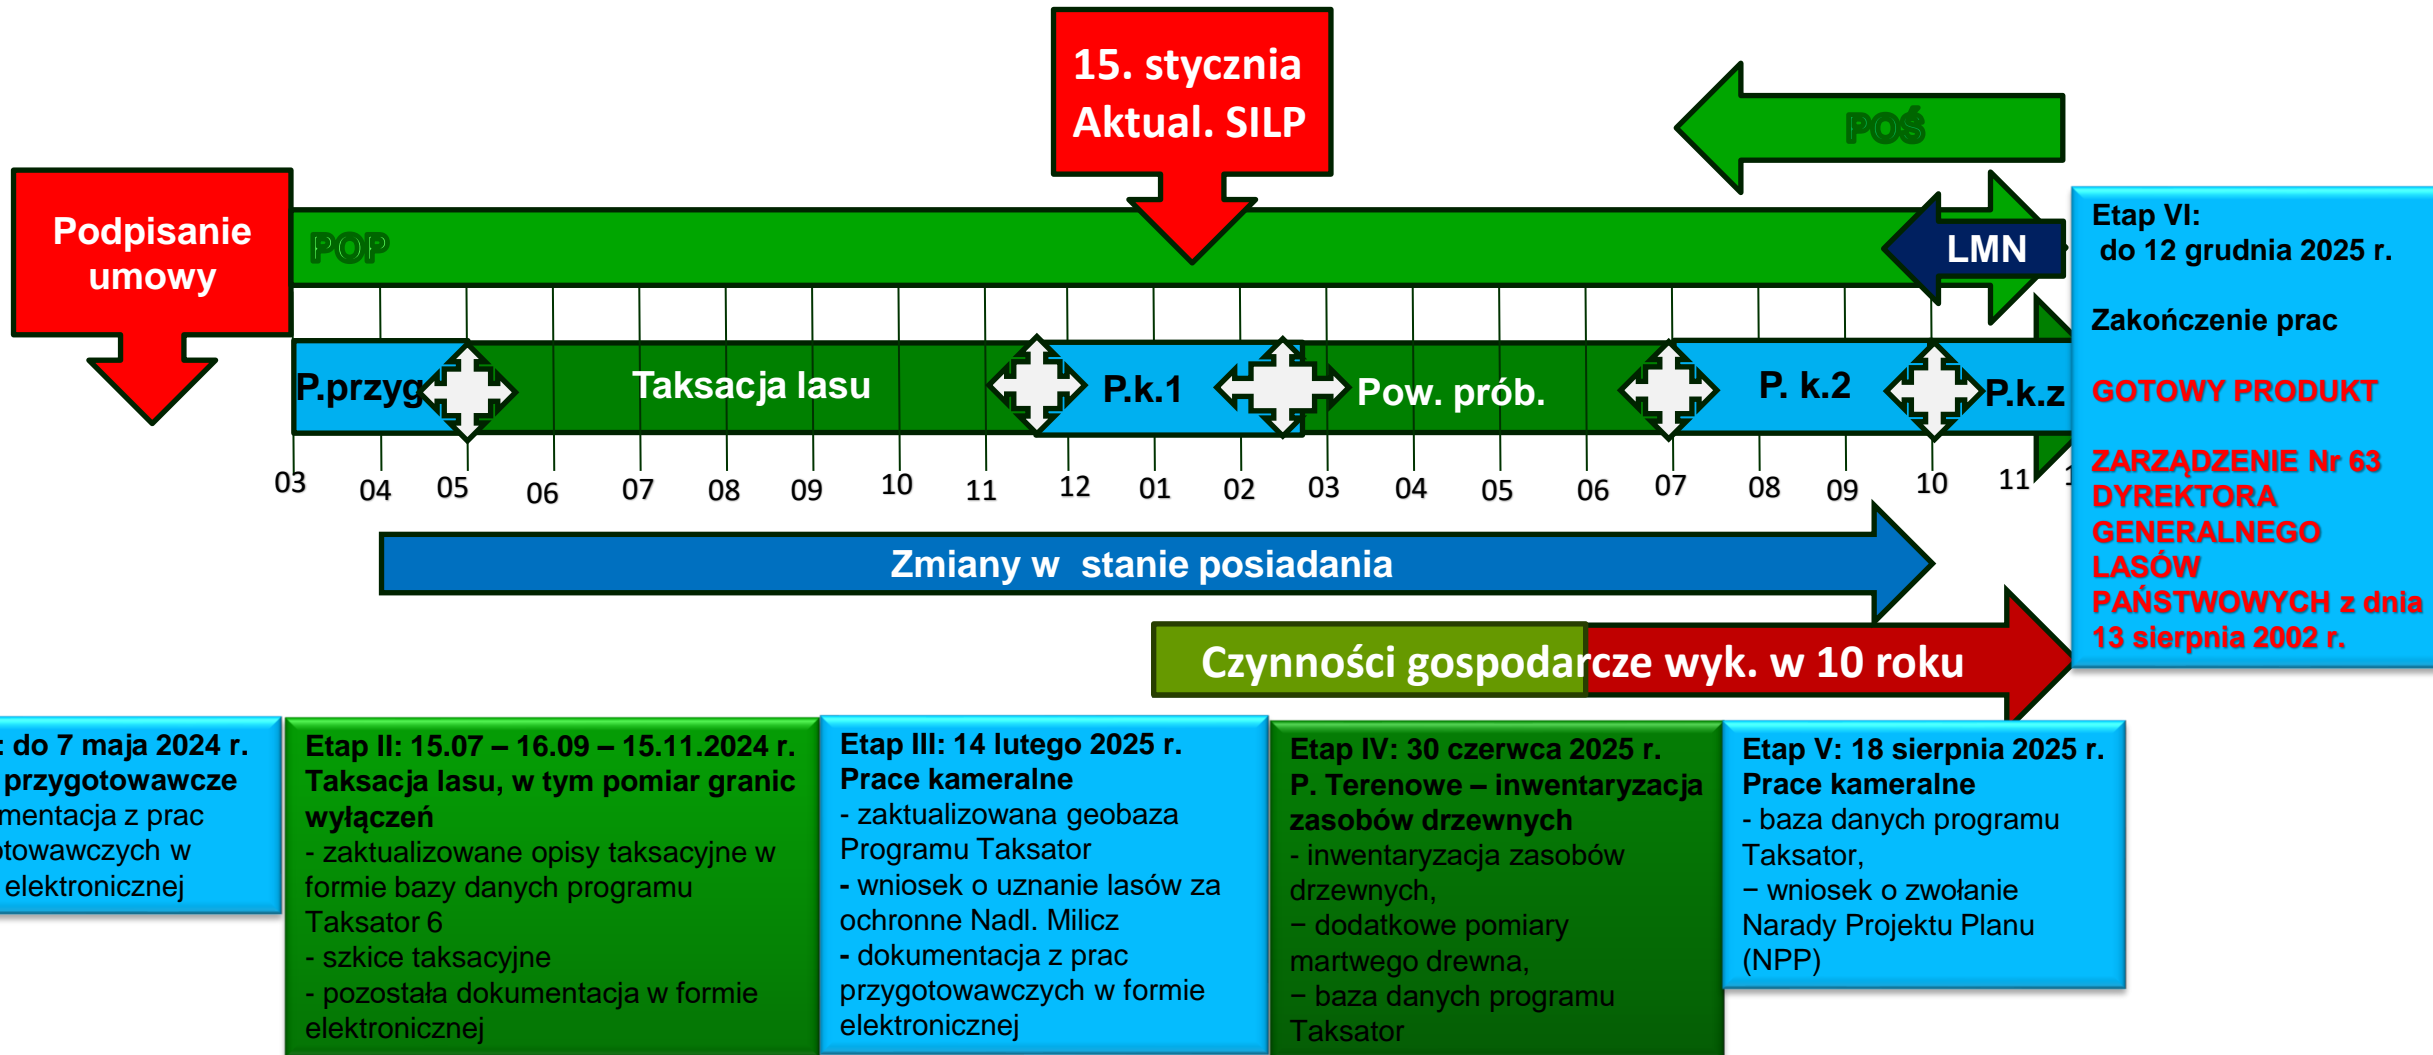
15. stycznia
Aktual. SILP

POŚ

Podpisanie umowy

POP

LMN

Etap VI:
do 12 grudnia 2025 r.

Zakończenie prac

GOTOWY PRODUKT

ZARZĄDZENIE Nr 63 DYREKTORA GENERALNEGO LASÓW PAŃSTWOWYCH z dnia 13 sierpnia 2002 r.

P.przyg

Taksacja lasu

P.k.1

Pow. prób.

P. k.2

P.k.z

03 04 05 06 07 08 09 10 11 12 01 02 03 04 05 06 07 08 09 10 11

Zmiany w stanie posiadania

Czynności gospodarcze wyk. w 10 roku

: do 7 maja 2024 r.
przygotowawcze
mentacja z prac
towawczych w
elektronicznej

Etap II: 15.07 – 16.09 – 15.11.2024 r.
Taksacja lasu, w tym pomiar granic wyłączeń
- zaktualizowane opisy taksacyjne w formie bazy danych programu Taksator 6
- szkice taksacyjne
- pozostała dokumentacja w formie elektronicznej

Etap III: 14 lutego 2025 r.
Prace kameralne
- zaktualizowana geobaza Programu Taksator
- wniosek o uznanie lasów za ochronne Nadl. Milicz
- dokumentacja z prac przygotowawczych w formie elektronicznej

Etap IV: 30 czerwca 2025 r.
P. Terenowe – inwentaryzacja zasobów drzewnych
- inwentaryzacja zasobów drzewnych,
– dodatkowe pomiary martwego drewna,
– baza danych programu Taksator

Etap V: 18 sierpnia 2025 r.
Prace kameralne
- baza danych programu Taksator,
– wniosek o zwołanie Narady Projektu Planu (NPP)